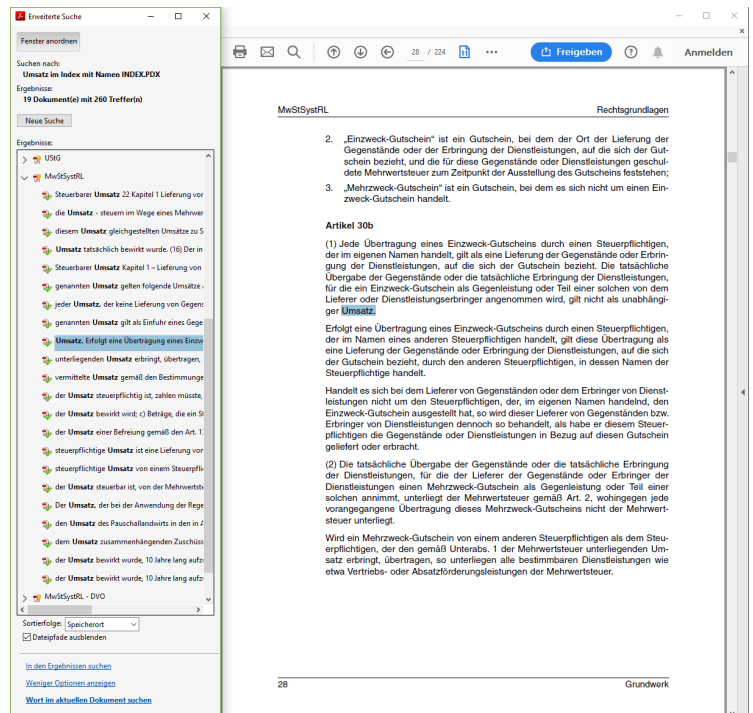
Erweiterte Suche

Fenster anordnen

Suchen nach:
Umsatz im Index mit Namen INDEX.PDX

Ergebnisse:
19 Dokument(e) mit 260 Treffer(n)

Neue Suche

Ergebnisse:

UStG

MwStSystRL

Steuerbarer Umsatz 22 Kapitel 1 Lieferung vor

die Umsatz - steuern im Wege eines Mehrwer

diesem Umsatz gleichgestellten Umsätze zu S

Umsatz tatsächlich bewirkt wurde. (16) Der in

Steuerbarer Umsatz Kapitel 1 – Lieferung von

genannten Umsatz gelten folgende Umsätze

jeder Umsatz, der keine Lieferung von Gegens

genannten Umsatz gilt als Einfuhr eines Gege

Umsatz. Erfolgt eine Übertragung eines Einzw

unterliegenden Umsatz erbringt, übertragen,

vermittelte Umsatz gemäß den Bestimmunge

der Umsatz steuerpflichtig ist, zahlen müsste,

der Umsatz bewirkt wird; c) Beträge, die ein St

der Umsatz einer Befreiung gemäß den Art. 1

steuerpflichtige Umsatz ist eine Lieferung vor

steuerpflichtige Umsatz von einem Steuerpfli

der Umsatz steuerbar ist, von der Mehrwertst

Der Umsatz, der bei der Anwendung der Rege

den Umsatz des Pauschallandwirts in den in A

dem Umsatz zusammenhängenden Zuschüss

der Umsatz bewirkt wurde, 10 Jahre lang aufz

der Umsatz bewirkt wurde, 10 Jahre lang aufz

MwStSystRL - DVO

Sortierfolge: Speicherort

Dateipfade ausblenden

In den Ergebnissen suchen

Weniger Optionen anzeigen

Wort im aktuellen Dokument suchen

28 / 224

Freigeben

Anmelden

MwStSystRL

Rechtsgrundlagen

2. „Einzweck-Gutschein" ist ein Gutschein, bei dem der Ort der Lieferung der Gegenstände oder der Erbringung der Dienstleistungen, auf die sich der Gutschein bezieht, und die für diese Gegenstände oder Dienstleistungen geschuldete Mehrwertsteuer zum Zeitpunkt der Ausstellung des Gutscheins feststehen;

3. „Mehrzweck-Gutschein" ist ein Gutschein, bei dem es sich nicht um einen Einzweck-Gutschein handelt.

Artikel 30b

(1) Jede Übertragung eines Einzweck-Gutscheins durch einen Steuerpflichtigen, der im eigenen Namen handelt, gilt als eine Lieferung der Gegenstände oder Erbringung der Dienstleistungen, auf die sich der Gutschein bezieht. Die tatsächliche Übergabe der Gegenstände oder die tatsächliche Erbringung der Dienstleistungen, für die ein Einzweck-Gutschein als Gegenleistung oder Teil einer solchen von dem Lieferer oder Dienstleistungserbringer angenommen wird, gilt nicht als unabhängiger Umsatz.

Erfolgt eine Übertragung eines Einzweck-Gutscheins durch einen Steuerpflichtigen, der im Namen eines anderen Steuerpflichtigen handelt, gilt diese Übertragung als eine Lieferung der Gegenstände oder Erbringung der Dienstleistungen, auf die sich der Gutschein bezieht, durch den anderen Steuerpflichtigen, in dessen Namen der Steuerpflichtige handelt.

Handelt es sich bei dem Lieferer von Gegenständen oder dem Erbringer von Dienstleistungen nicht um den Steuerpflichtigen, der, im eigenen Namen handelnd, den Einzweck-Gutschein ausgestellt hat, so wird dieser Lieferer von Gegenständen bzw. Erbringer von Dienstleistungen dennoch so behandelt, als habe er diesem Steuerpflichtigen die Gegenstände oder Dienstleistungen in Bezug auf diesen Gutschein geliefert oder erbracht.

(2) Die tatsächliche Übergabe der Gegenstände oder die tatsächliche Erbringung der Dienstleistungen, für die der Lieferer der Gegenstände oder Erbringer der Dienstleistungen einen Mehrzweck-Gutschein als Gegenleistung oder Teil einer solchen annimmt, unterliegt der Mehrwertsteuer gemäß Art. 2, wohingegen jede vorangegangene Übertragung dieses Mehrzweck-Gutscheins nicht der Mehrwertsteuer unterliegt.

Wird ein Mehrzweck-Gutschein von einem anderen Steuerpflichtigen als dem Steuerpflichtigen, der den gemäß Unterabs. 1 der Mehrwertsteuer unterliegenden Umsatz erbringt, übertragen, so unterliegen alle bestimmbaren Dienstleistungen wie etwa Vertriebs- oder Absatzförderungsleistungen der Mehrwertsteuer.

28

Grundwerk